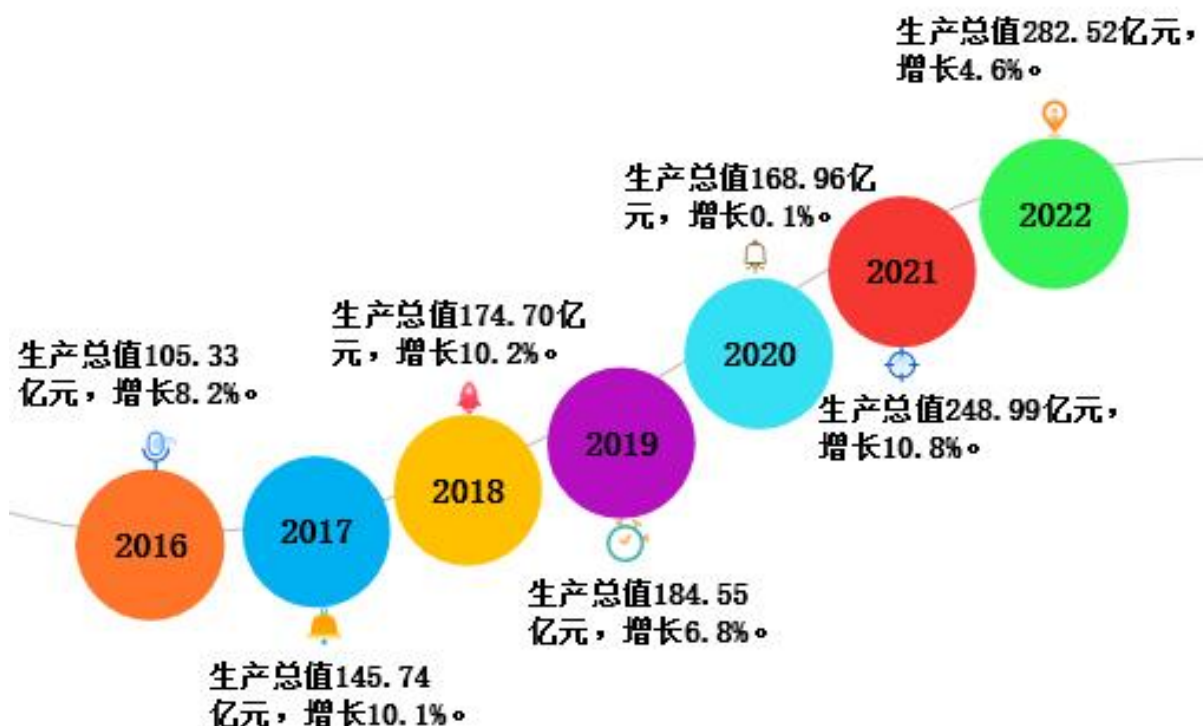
生产总值282.52亿元，增长4.6%。

生产总值168.96亿元，增长0.1%。

生产总值174.70亿元，增长10.2%。

生产总值105.33亿元，增长8.2%。

2022

2021

2020

2019

2018

2017

2016

生产总值248.99亿元，增长10.8%。

生产总值184.55亿元，增长6.8%。

生产总值145.74亿元，增长10.1%。